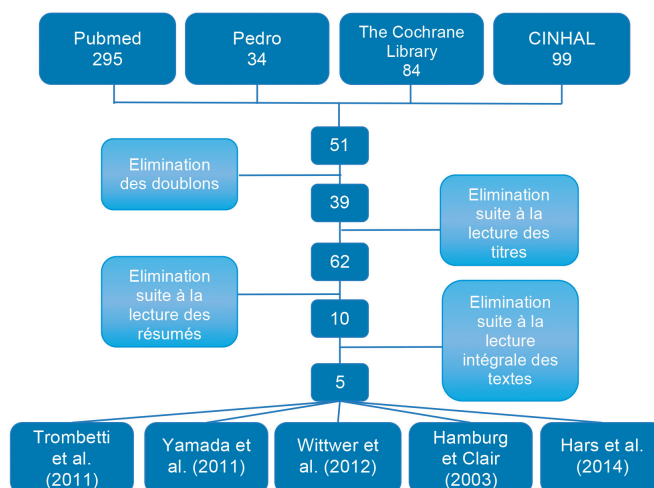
Pubmed
295

Pedro
34

The Cochrane Library
84

CINHAL
99

51

Elimination des doublons

39

Elimination suite à la lecture des titres

62

Elimination suite à la lecture des résumés

10

Elimination suite à la lecture intégrale des textes

5

Trombetti et al. (2011)

Yamada et al. (2011)

Wittwer et al. (2012)

Hamburg et Clair (2003)

Hars et al. (2014)